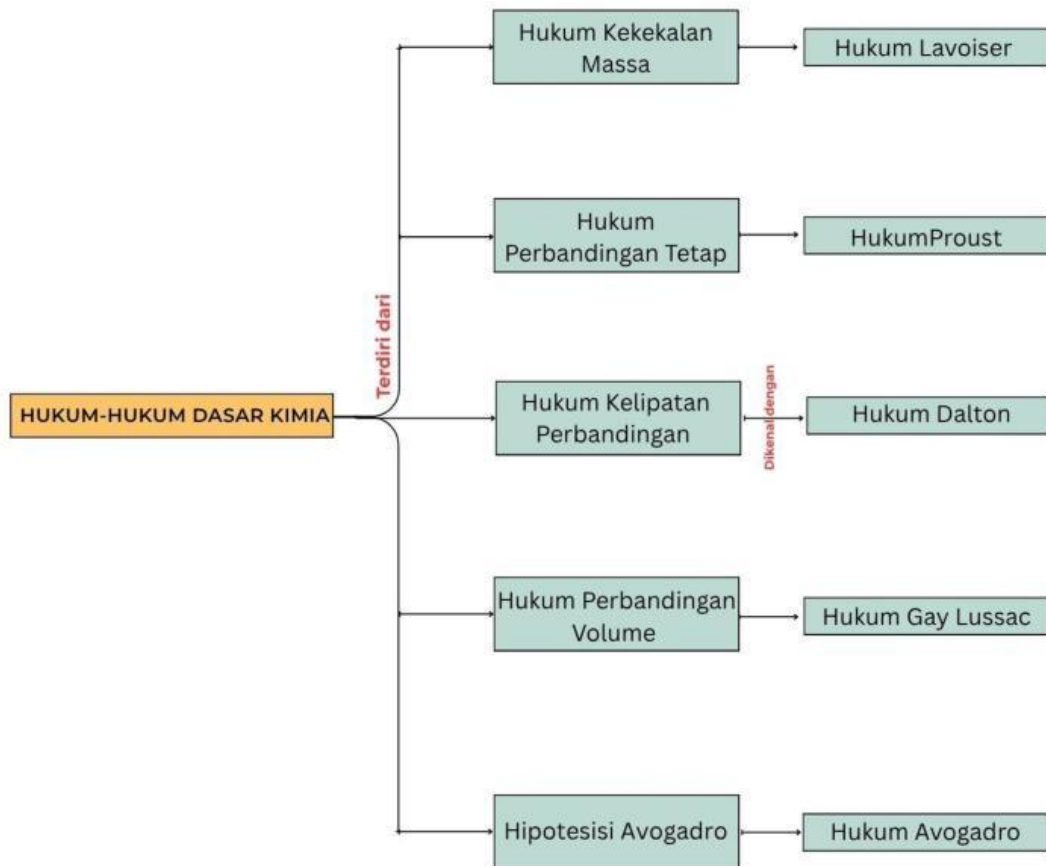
HUKUM-HUKUM DASAR KIMIA

Terdiri dari

Hukum Kekekalan Massa

Hukum Lavoiser

Hukum Perbandingan Tetap

HukumProust

Hukum Kelipatan Perbandingan

Dikenal dengan

Hukum Dalton

Hukum Perbandingan Volume

Hukum Gay Lussac

Hipotesisi Avogadro

Hukum Avogadro